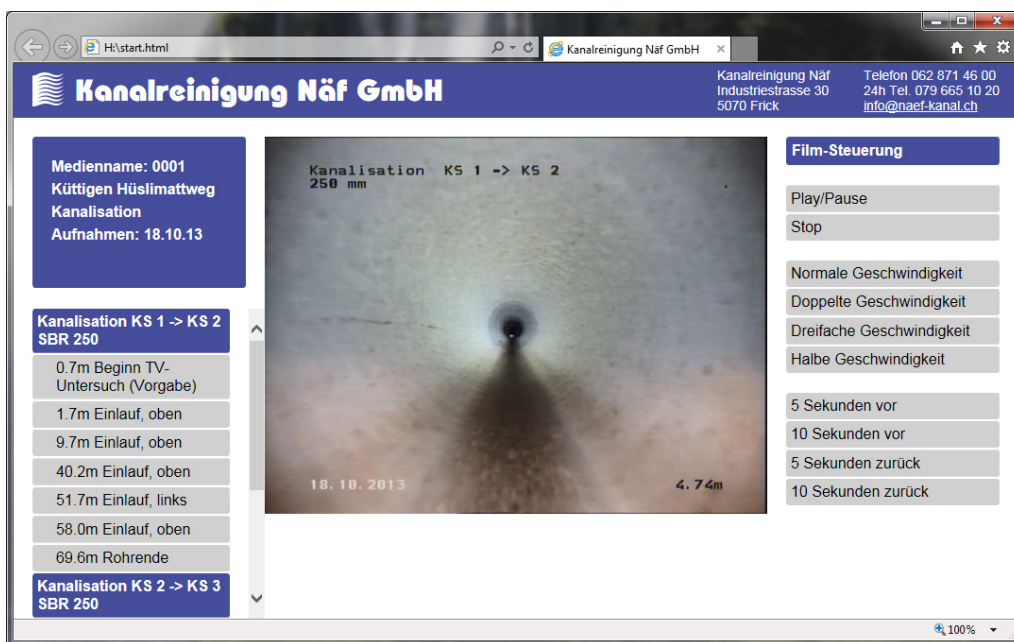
H:\start.html

Kanalreinigung Näf GmbH

Kanalreinigung Näf GmbH

Kanalreinigung Näf
Industriestrasse 30
5070 Frick

Telefon 062 871 46 00
24h Tel. 079 665 10 20
info@naef-kanal.ch

Medienname: 0001
Küttigen Hüslimattweg
Kanalisation
Aufnahmen: 18.10.13

Kanalisation KS 1 -> KS 2 SBR 250

0.7m Beginn TV-Untersuch (Vorgabe)

1.7m Einlauf, oben

9.7m Einlauf, oben

40.2m Einlauf, oben

51.7m Einlauf, links

58.0m Einlauf, oben

69.6m Rohrende

Kanalisation KS 2 -> KS 3 SBR 250

Kanalisation KS 1 -> KS 2
250 mm

18.10.2013

4.74m

Film-Steuerung

Play/Pause

Stop

Normale Geschwindigkeit

Doppelte Geschwindigkeit

Dreifache Geschwindigkeit

Halbe Geschwindigkeit

5 Sekunden vor

10 Sekunden vor

5 Sekunden zurück

10 Sekunden zurück

100%